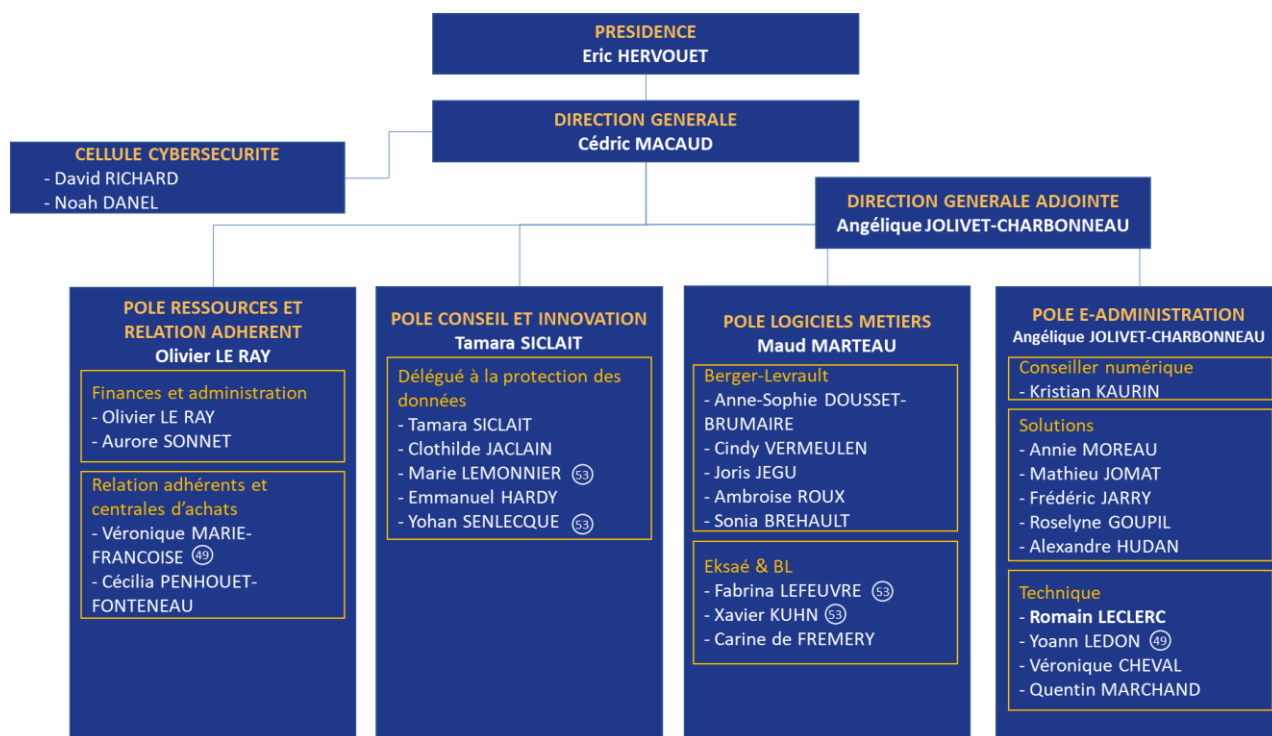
PRESIDENCE
Eric HERVOUET

DIRECTION GENERALE
Cédric MACAUD

CELLULE CYBERSECURITE
- David RICHARD
- Noah DANEL

DIRECTION GENERALE ADJOINTE
Angélique JOLIVET-CHARBONNEAU

POLE RESSOURCES ET RELATION ADHERENT
Olivier LE RAY

Finances et administration
- Olivier LE RAY
- Aurore SONNET

Relation adhérents et centrales d'achats
- Véronique MARIE-FRANCOISE 49
- Cécilia PENHOUET-FONTENEAU

POLE CONSEIL ET INNOVATION
Tamara SICLAIT

Délégué à la protection des données
- Tamara SICLAIT
- Clothilde JACLAIN
- Marie LEMONNIER 53
- Emmanuel HARDY
- Yohan SENLECQUE 53

POLE LOGICIELS METIERS
Maud MARTEAU

Berger-Levrault
- Anne-Sophie DOUSSET-BRUMAIRE
- Cindy VERMEULEN
- Joris JEGU
- Ambroise ROUX
- Sonia BREHAULT

Eksaé & BL
- Fabrina LEFEUVRE 53
- Xavier KUHN 53
- Carine de FREMERY

POLE E-ADMINISTRATION
Angélique JOLIVET-CHARBONNEAU

Conseiller numérique
- Kristian KAURIN

Solutions
- Annie MOREAU
- Mathieu JOMAT
- Frédéric JARRY
- Roselyne GOUPIL
- Alexandre HUDAN

Technique
- Romain LECLERC
- Yoann LEDON 49
- Véronique CHEVAL
- Quentin MARCHAND